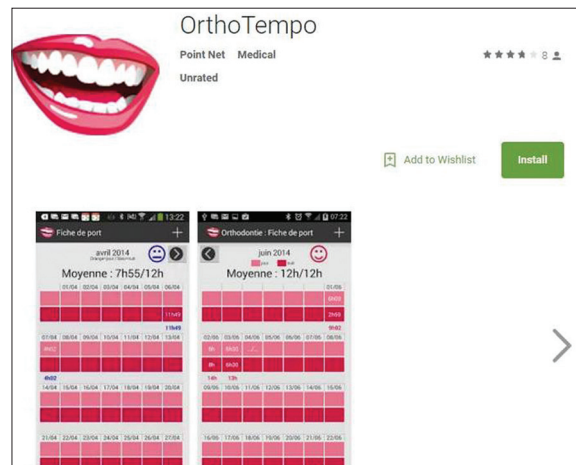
OrthoTempo

Point Net Medical

Unrated

8

Add to Wishlist

Install

13:22

Fiche de port

avril 2014

Moyenne : 7h55/12h

01/04 02/04 03/04 04/04 05/04 06/04

11h49

07/04 08/04 09/04 10/04 11/04 12/04 13/04

4h02

14/04 15/04 16/04 17/04 18/04 19/04 20/04

21/04 22/04 23/04 24/04 25/04 26/04 27/04

07:22

Orthodontie : Fiche de port

juin 2014

Moyenne : 12h/12h

01/06

6h03

9h02

02/06 03/06 04/06 05/06 06/06 07/06 08/06

8h 6h30

8h 6h30

14h 13h

09/06 10/06 11/06 12/06 13/06 14/06 15/06

16/06 17/06 18/06 19/06 20/06 21/06 22/06